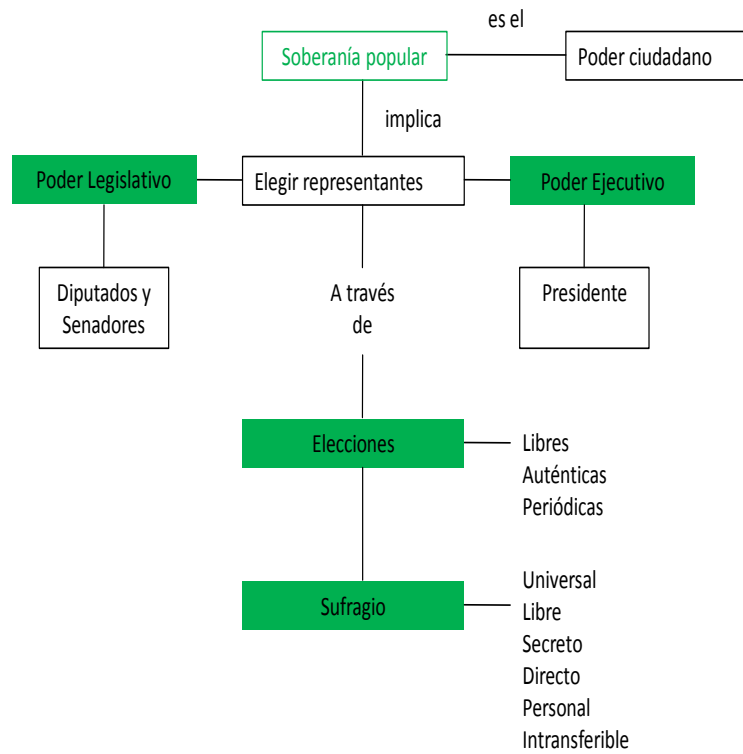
es el

Soberanía popular

Poder ciudadano

implica

Poder Legislativo

Elegir representantes

Poder Ejecutivo

Diputados y Senadores

A través de

Presidente

Elecciones

Libres
Auténticas
Periódicas

Sufragio

Universal
Libre
Secreto
Directo
Personal
Intransferible